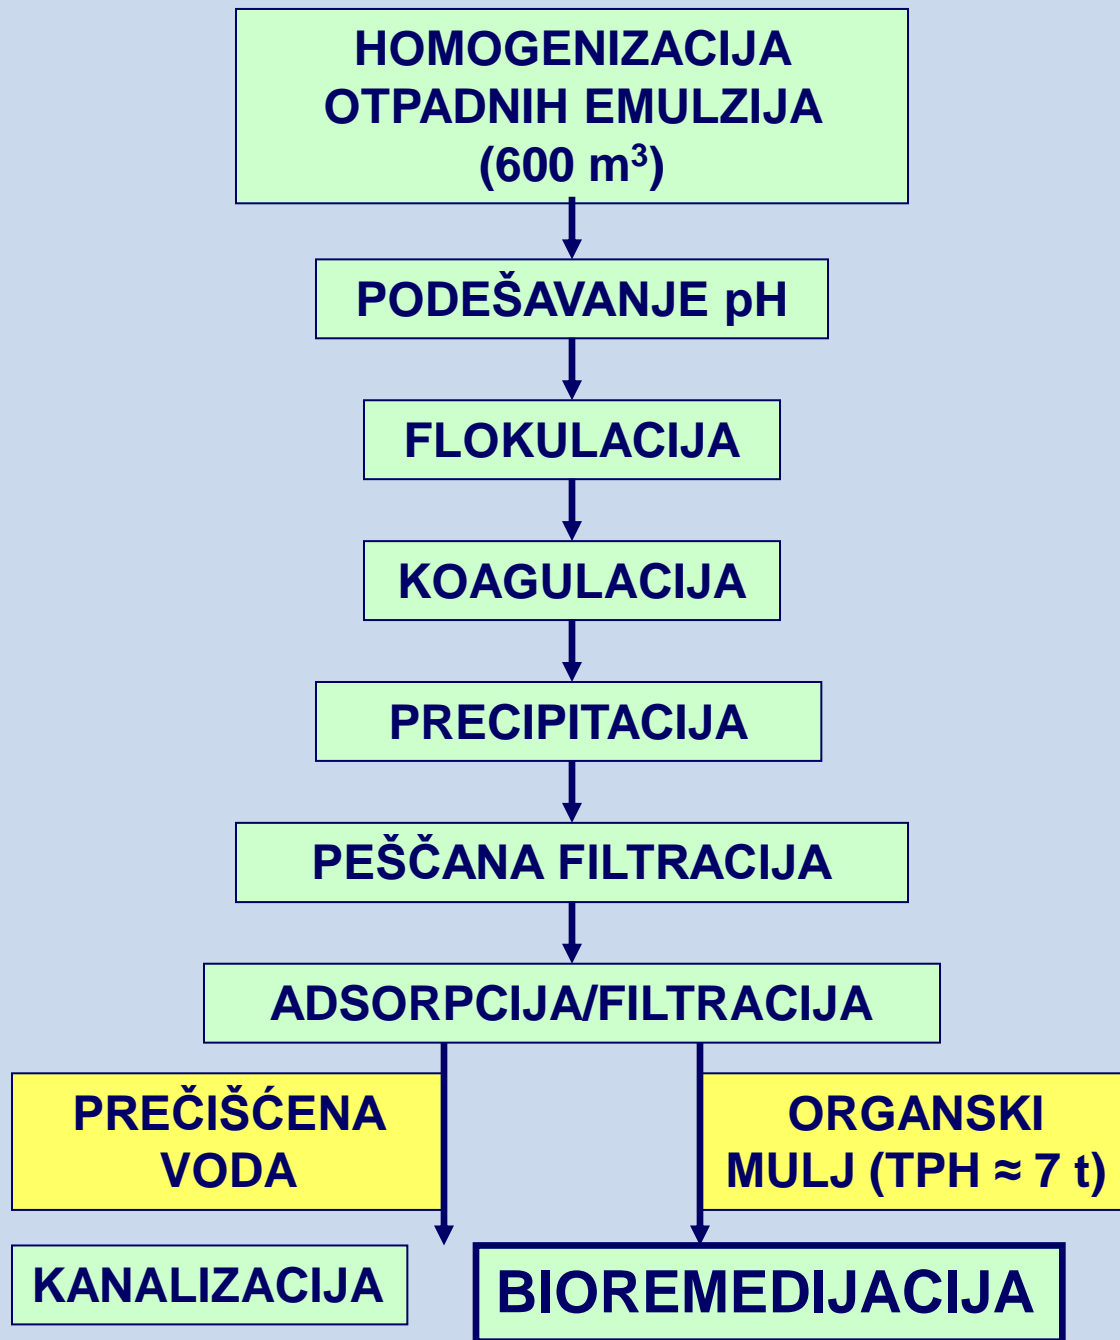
HOMOGENIZACIJA OTPADNIH EMULZIJA ($600\ m^3$)

PODEŠAVANJE pH

FLOKULACIJA

KOAGULACIJA

PRECIPITACIJA

PEŠČANA FILTRACIJA

ADSORPCIJA/FILTRACIJA

PREČIŠĆENA VODA

ORGANSKI MULJ (TPH ≈ 7 t)

KANALIZACIJA

BIOREMEDIJACIJA